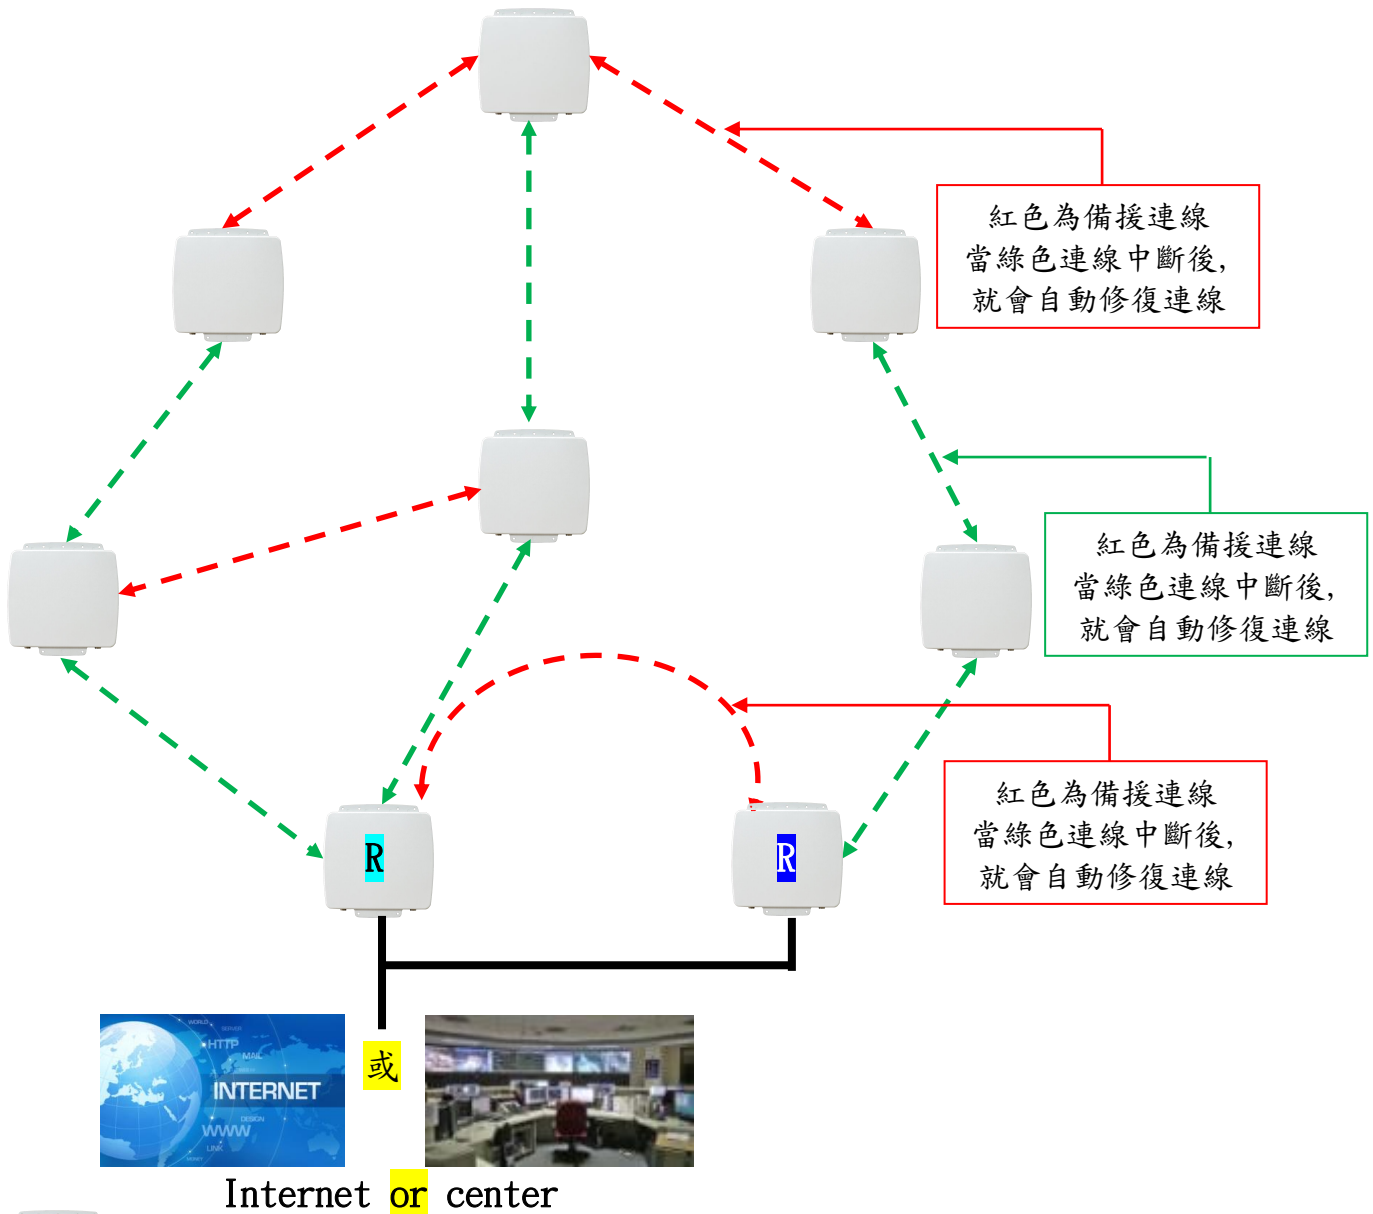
紅色為備援連線
當綠色連線中斷後,
就會自動修復連線

紅色為備援連線
當綠色連線中斷後,
就會自動修復連線

紅色為備援連線
當綠色連線中斷後,
就會自動修復連線

R

R

HTTP
INTERNET
WWW

或

Internet or center